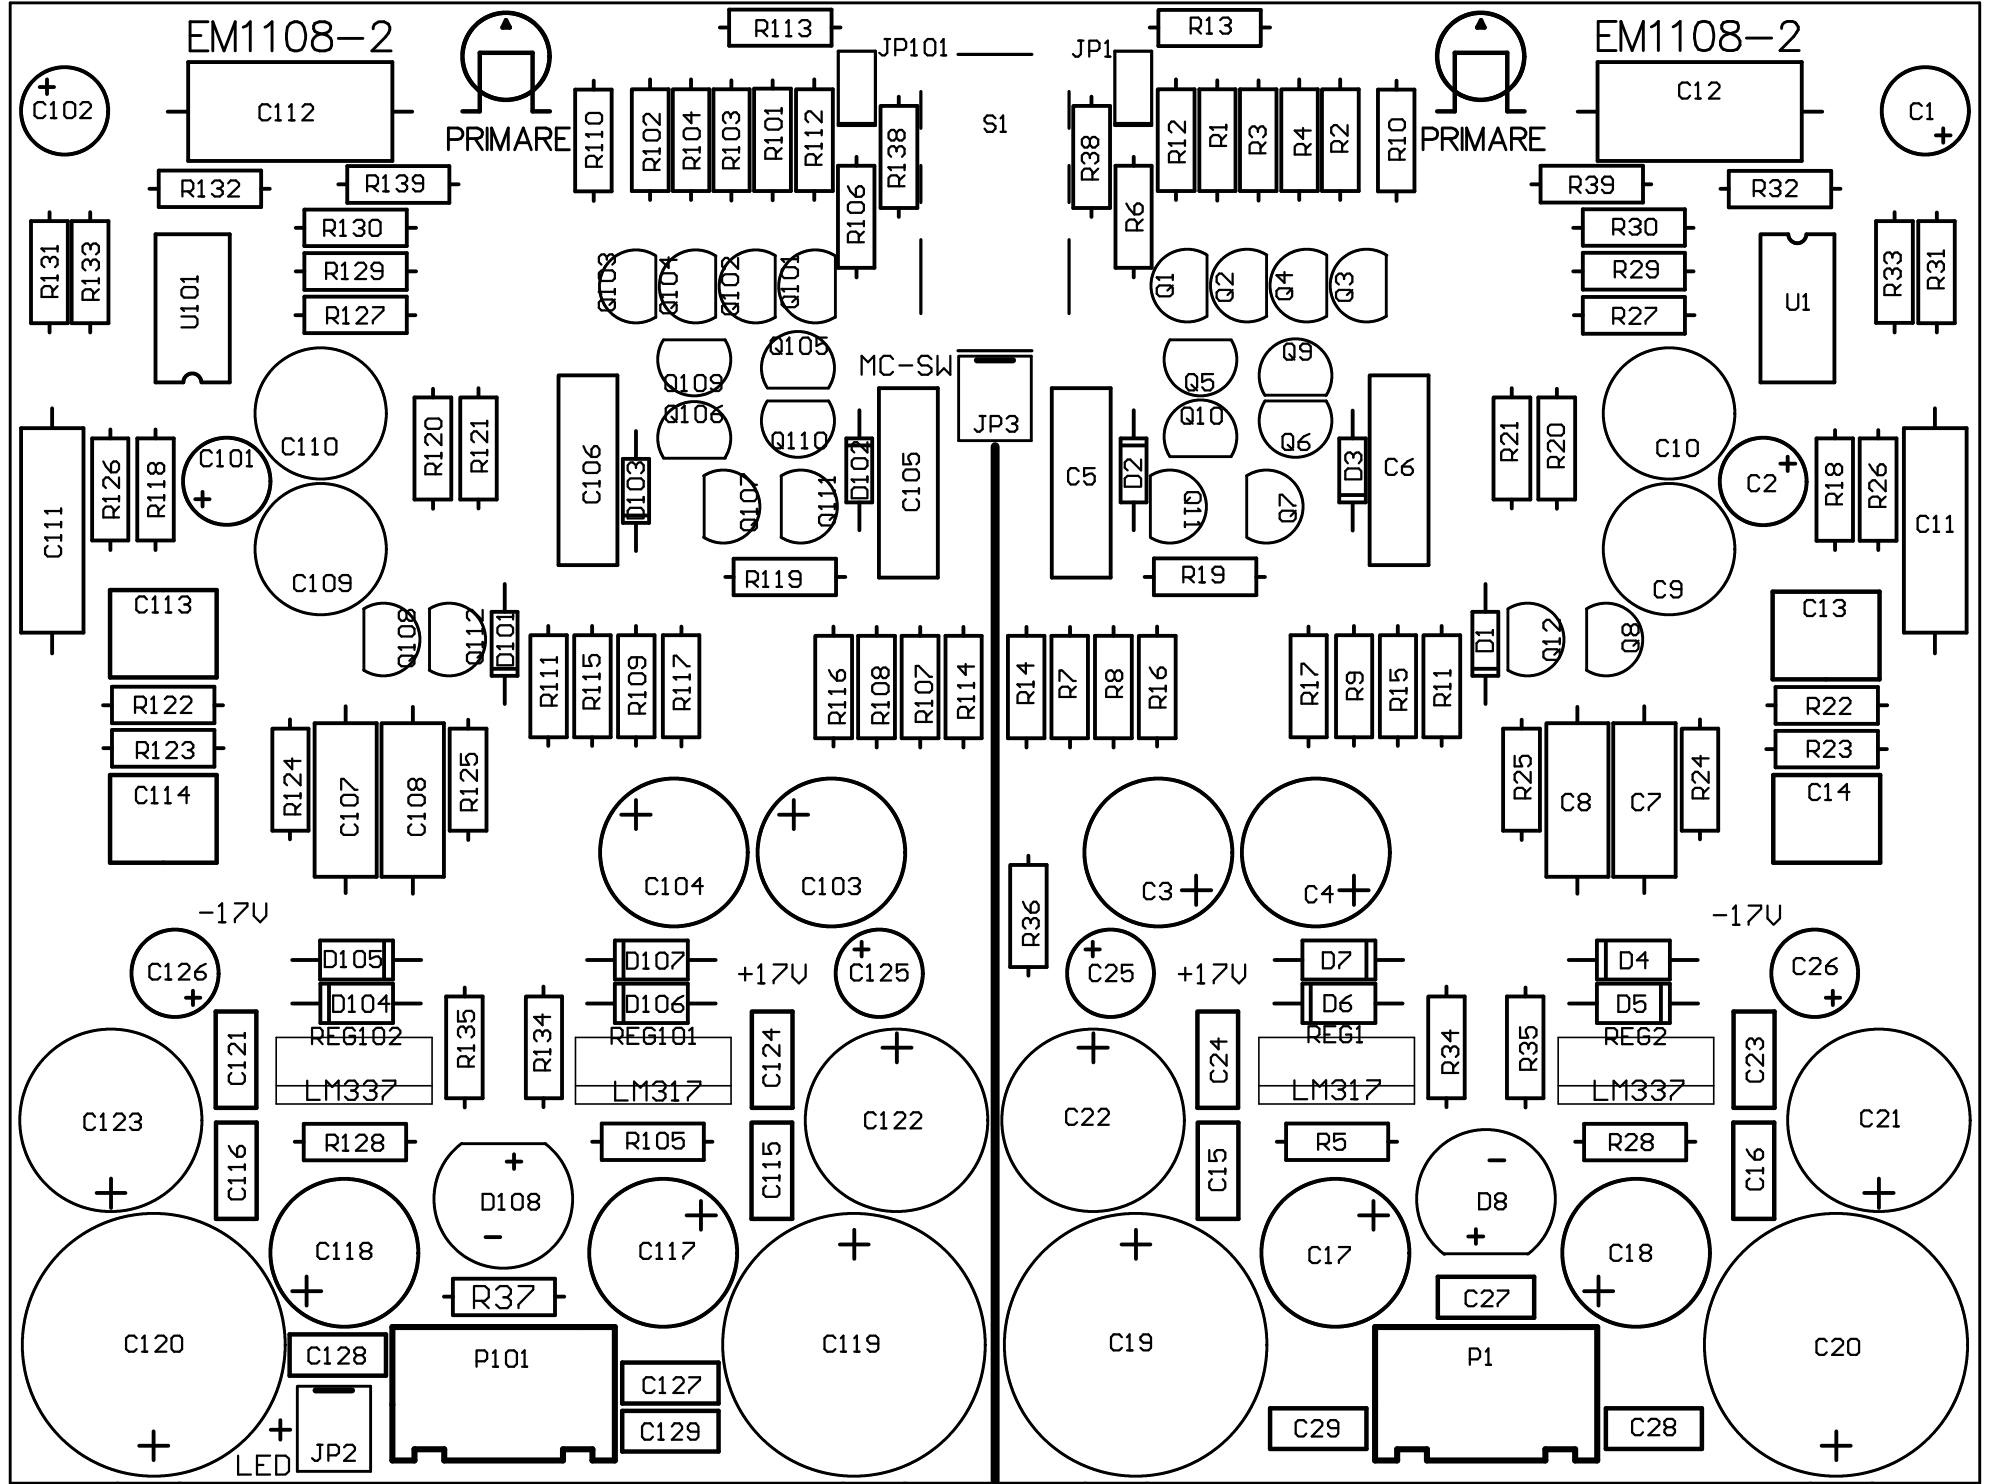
EM1108-2
R113
JP101
JP1
R13
EM1108-2
C102
C112
PRIMARE
R110
R102
R104
R103
R101
R112
R138
S1
R38
R12
R1
R3
R4
R2
R10
PRIMARE
C12
C1
R132
R139
R106
R6
R39
R32
R131
R133
U101
R130
R129
R127
Q103
Q104
Q102
Q101
Q1
Q2
Q4
Q3
R30
R29
R27
U1
R33
R31
Q109
Q105
MC-SW
Q5
Q9
C110
Q106
Q110
JP3
Q10
Q6
C10
C111
R126
R118
C101
R120
R121
C106
D103
Q107
Q111
D102
C105
C5
D2
Q11
Q7
D3
C6
R21
R20
C2
R18
R26
C11
C109
R119
R19
C9
C113
Q108
Q112
D101
R111
R115
R109
R117
R116
R108
R107
R114
R14
R7
R8
R16
R17
R9
R15
R11
D1
Q12
Q8
C13
R122
R22
R123
R23
C114
R124
C107
C108
R125
C104
C103
C3
C4
R25
C8
C7
R24
C14
R36
-17V
-17V
C126
D105
D104
D107
D106
+17V
C125
C25
+17V
D7
D6
D4
D5
C26
C121
REG102
LM337
R135
R134
REG101
LM317
C124
C122
C22
C24
REG1
LM317
R34
R35
REG2
LM337
C23
C21
C123
C116
R128
D108
R105
C115
R5
D8
R28
C16
C15
C118
C117
C17
C18
R37
C27
C120
C119
C19
C20
C128
P101
C127
P1
C129
C29
C28
LED
JP2